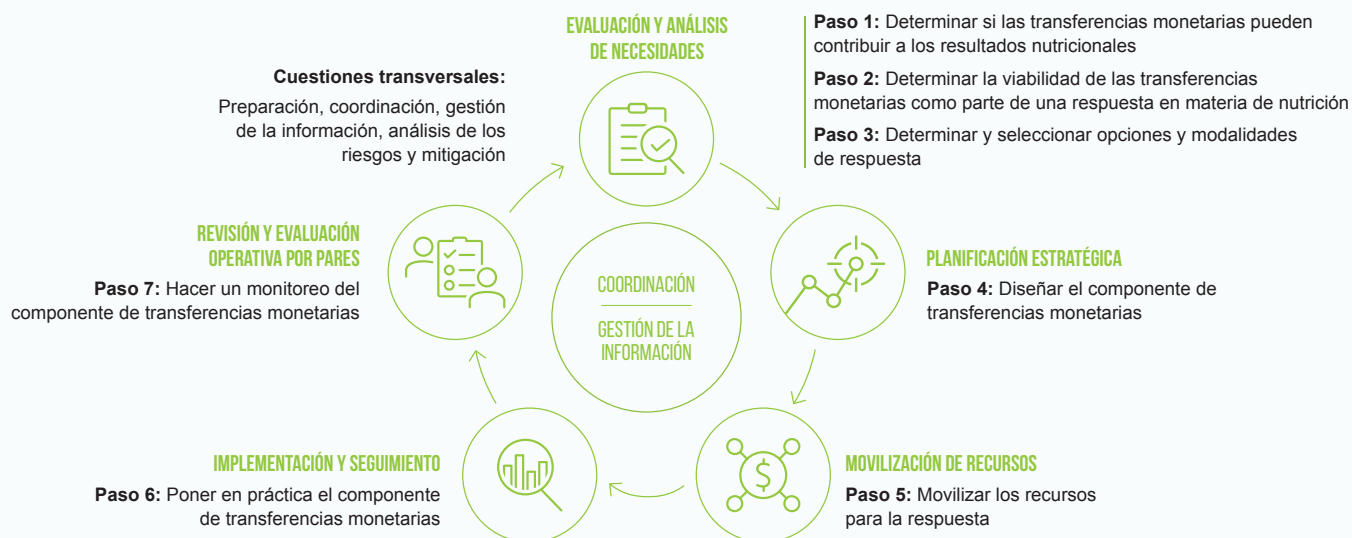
EVALUACIÓN Y ANÁLISIS DE NECESIDADES

Paso 1: Determinar si las transferencias monetarias pueden contribuir a los resultados nutricionales

Paso 2: Determinar la viabilidad de las transferencias monetarias como parte de una respuesta en materia de nutrición

Paso 3: Determinar y seleccionar opciones y modalidades de respuesta

Cuestiones transversales:

Preparación, coordinación, gestión de la información, análisis de los riesgos y mitigación

REVISIÓN Y EVALUACIÓN OPERATIVA POR PARES

Paso 7: Hacer un monitoreo del componente de transferencias monetarias

COORDINACIÓN

GESTIÓN DE LA INFORMACIÓN

PLANIFICACIÓN ESTRATÉGICA

Paso 4: Diseñar el componente de transferencias monetarias

IMPLEMENTACIÓN Y SEGUIMIENTO

Paso 6: Poner en práctica el componente de transferencias monetarias

MOVILIZACIÓN DE RECURSOS

Paso 5: Movilizar los recursos para la respuesta